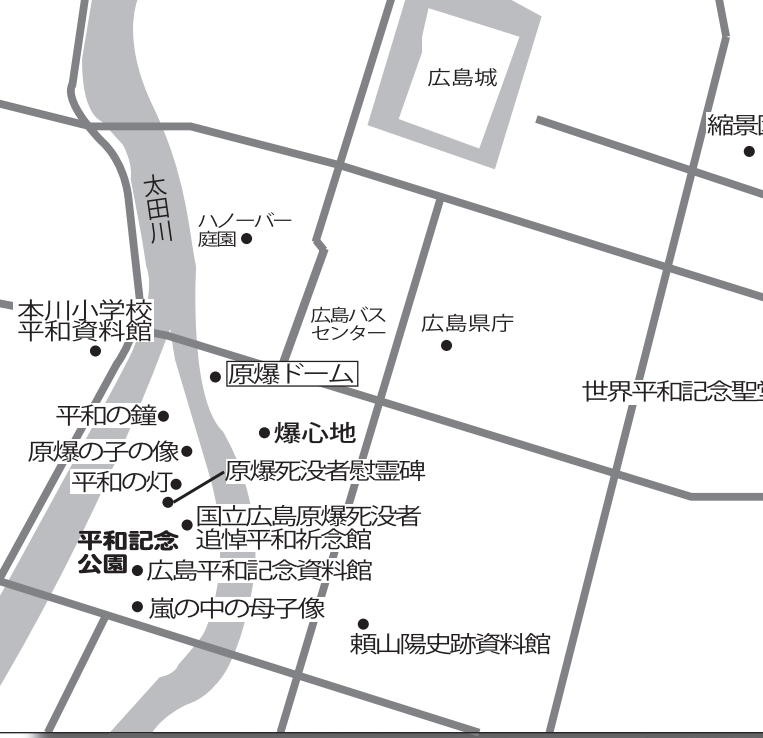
広島城

縮景園

太田川

ハノーバー
庭園

本川小学校
平和資料館

広島バス
センター

広島県庁

原爆ドーム

世界平和記念聖堂

平和の鐘

爆心地

原爆の子の像

平和の灯

原爆死没者慰霊碑

国立広島原爆死没者
追悼平和祈念館

平和記念
公園

広島平和記念資料館

嵐の中の母子像

頼山陽史跡資料館